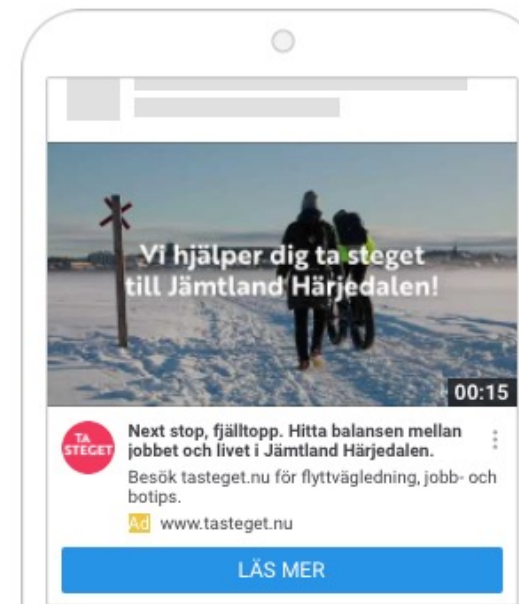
Vi hjälper dig ta steget till Jämtland Härjedalen!

00:15

TA STEGET

Next stop, fjälltopp. Hitta balansen mellan jobbet och livet i Jämtland Härjedalen.

Besök tasteget.nu för flyttvägledning, jobb- och botips.

Ad www.tasteget.nu

LÄS MER